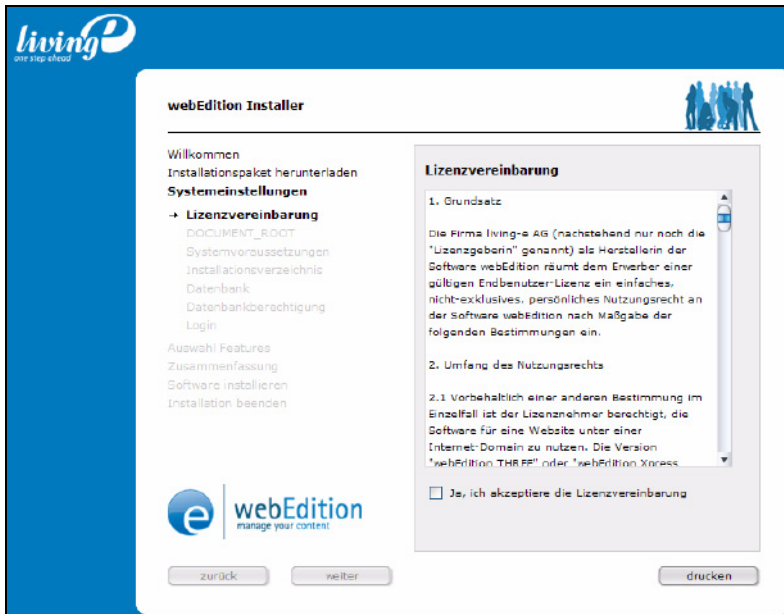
living e
one step ahead

webEdition Installer

Willkommen
Installationspaket herunterladen
Systemeinstellungen
→ Lizenzvereinbarung
DOCUMENT_ROOT
Systemvoraussetzungen
Installationsverzeichnis
Datenbank
Datenbankberechtigung
Login
Auswahl Features
Zusammenfassung
Software installieren
Installation beenden

Lizenzvereinbarung

1. Grundsatz

Die Firma living-e AG (nachstehend nur noch die "Lizenzgeberin" genannt) als Herstellerin der Software webEdition räumt dem Erwerber einer gültigen Endbenutzer-Lizenz ein einfaches, nicht-exklusives, persönliches Nutzungsrecht an der Software webEdition nach Maßgabe der folgenden Bestimmungen ein.

2. Umfang des Nutzungsrechts

2.1 Vorbehaltlich einer anderen Bestimmung im Einzelfall ist der Lizenznehmer berechtigt, die Software für eine Website unter einer Internet-Domain zu nutzen. Die Version "webEdition THREE" oder "webEdition Xpress

Ja, ich akzeptiere die Lizenzvereinbarung

webEdition
manage your content

zurück
weiter
drucken